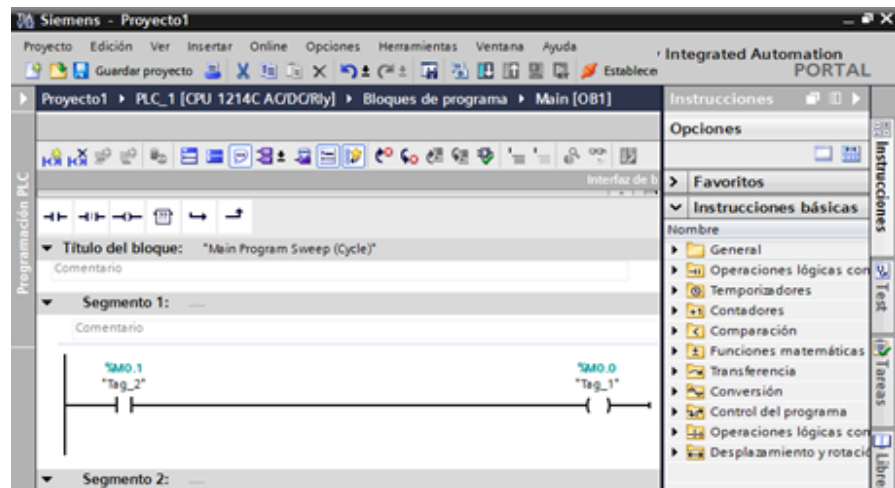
Siemens - Proyecto1

Proyecto Edición Ver Insertar Online Opciones Herramientas Ventana Ayuda

Guardar proyecto Establece

Integrated Automation PORTAL

Proyecto1 ▸ PLC_1 [CPU 1214C AC/DC/Rly] ▸ Bloques de programa ▸ Main [OB1]

Instrucciones

Opciones

Interfaz de b

Programación PLC

Título del bloque: "Main Program Sweep (Cycle)"

Comentario

Segmento 1:

Comentario

%M0.1
"Tag_2"

%M0.0
"Tag_1"

Segmento 2:

Favoritos

Instrucciones básicas

Nombre

General

Operaciones lógicas con

Temporizadores

Contadores

Comparación

Funciones matemáticas

Transferencia

Conversión

Control del programa

Operaciones lógicas con

Desplazamiento y rotació

Instrucciones

Test

Tareas

Libre